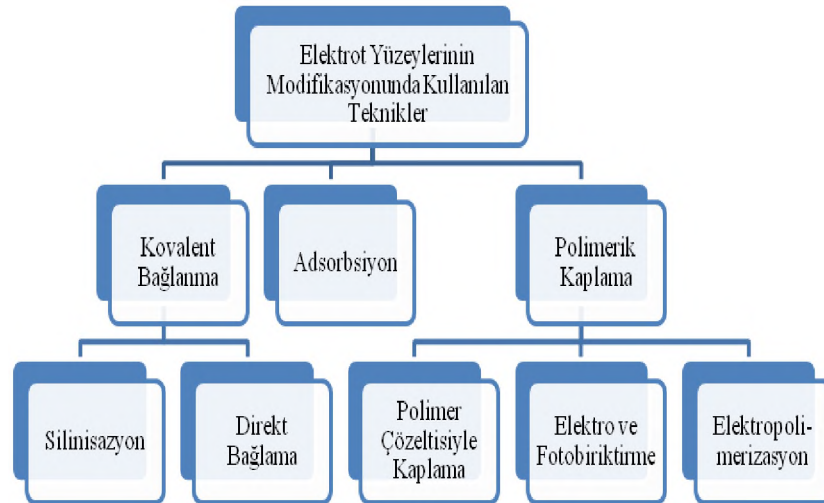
Elektrot Yüzeylerinin Modifikasyonunda Kullanılan Teknikler

Kovalent Bağlanma

Adsorbsiyon

Polimerik Kaplama

Silinisazyon

Direkt Bağlama

Polimer Çözeltisiyle Kaplama

Elektro ve Fotobiriktirme

Elektropolimerizasyon